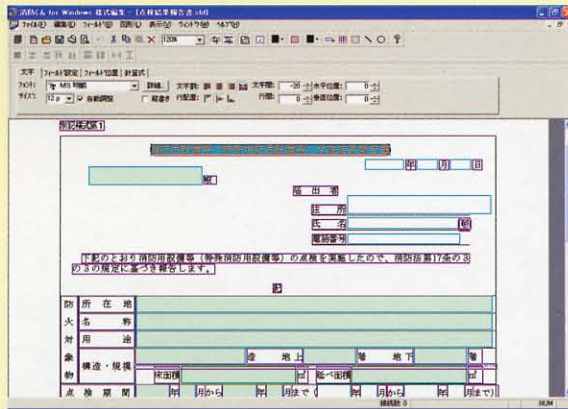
活字くん for Windows 様式編集 - [点検結果報告書.ckf]

ファイル(F) 編集(E) フィールド(D) 図形(G) 表示(V) ウィンドウ(W) ヘルプ(H)

120%

文字 | フィールド設定 | フィールド位置 | 計算式

フォント: MS 明朝 | 詳細...

サイズ: 12 p | 自動調整 | 縦書き

文字割: | 行配置: | 文字間: -20 | 行間: 0 | 水平位置: 0 | 垂直位置: 0

別記様式第1

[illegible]

年 月 日

殿

届 出 者

住 所

氏 名 印

電話番号

下記のとおり消防用設備等（特殊消防用設備等）の点検を実施したので、消防法第17条の3の3の規定に基づき報告します。

記

| 防 | 所 在 地 | | | | | |
|---|---|---|---|---|---|---|
| 火 | 名 称 | | | | | |
| 対 | 用 途 | | | | | |
| 象 | 構造・規模 | | 造 地上 | 階 地下 | 階 |
| 物 | | 床面積 | ㎡ | 延べ面積 | ㎡ |
| 点 | 検 期 間 | 年 月から | 年 月まで | 年 月から | 年 月まで |